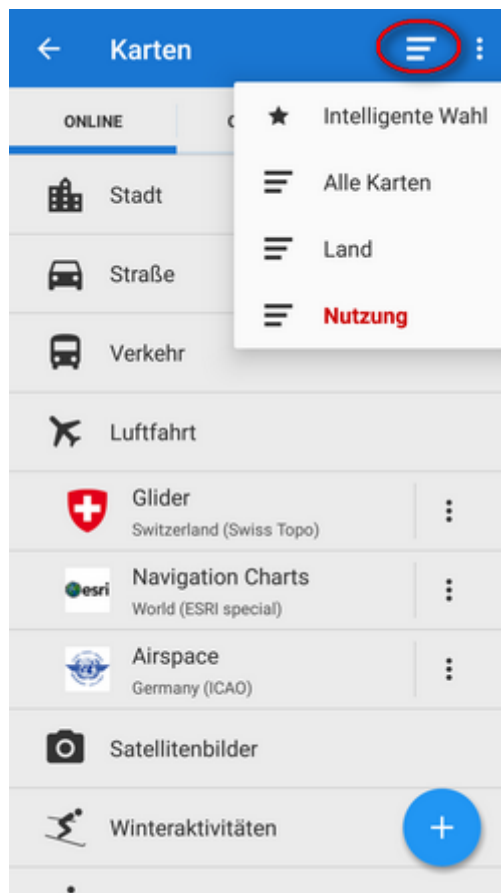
Karten

ONLINE

C

Intelligente Wahl

Alle Karten

Land

Nutzung

Stadt

Straße

Verkehr

Luftfahrt

Glider
Switzerland (Swiss Topo)

esri Navigation Charts
World (ESRI special)

Airspace
Germany (ICAO)

Satellitenbilder

Winteraktivitäten

+